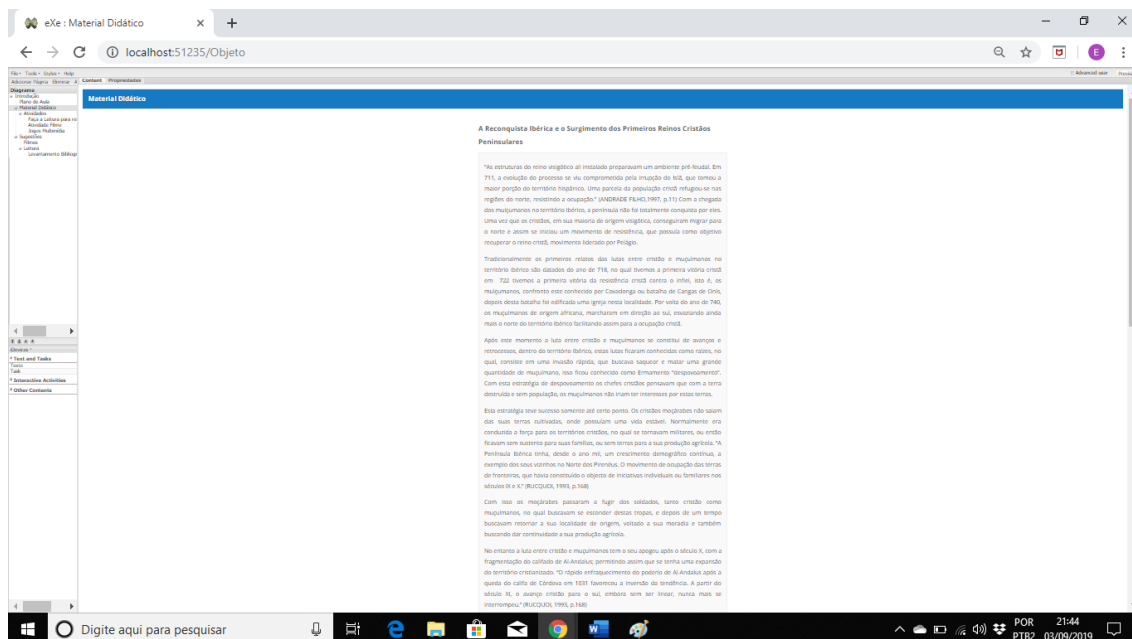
eXe : Material Didático ×

localhost:51235/Objeto

File Tools Styles Help
Adicionar Página Eliminar
Content Propriedades
Advanced user

Diagrama
Introdução
Plano de Aula
Material Didático
Atividades
Faça a Leitura para no
Atividade Filme
Jogos Multimídia
Sugestões
Filmes
Leitura
Levantamento Bibliogr

iDevices
Text and Tasks
Texto
Task
Interactive Activities
Other Contents

Material Didático

A Reconquista Ibérica e o Surgimento dos Primeiros Reinos Cristãos Peninsulares

"As estruturas do reino visigótico ali instalado preparavam um ambiente pré-feudal. Em 711, a evolução do processo se viu comprometida pela irrupção do Islã, que tomou a maior porção do território hispânico. Uma parcela da população cristã refugiou-se nas regiões do norte, resistindo a ocupação." (ANDRADE FILHO,1997, p.11) Com a chegada dos muçulmanos no território ibérico, a península não foi totalmente conquista por eles. Uma vez que os cristãos, em sua maioria de origem visigótica, conseguiram migrar para o norte e assim se iniciou um movimento de resistência, que possuía como objetivo recuperar o reino cristã, movimento liderado por Pelágio.

Tradicionalmente os primeiros relatos das lutas entre cristão e muçulmanos no território ibérico são datados do ano de 718, no qual tivemos a primeira vitória cristã em 722 tivemos a primeira vitória da resistência cristã contra o infiel, isto é, os muçulmanos, confronto este conhecido por Covadonga ou batalha de Cangas de Onís, depois desta batalha foi edificada uma igreja nesta localidade. Por volta do ano de 740, os muçulmanos de origem africana, marcharam em direção ao sul, esvaziando ainda mais o norte do território ibérico facilitando assim para a ocupação cristã.

Após este momento a luta entre cristão e muçulmanos se constitui de avanços e retrocessos, dentro do território ibérico, estas lutas ficaram conhecidas como razies, no qual, consiste em uma invasão rápida, que buscava saquear e matar uma grande quantidade de muçulmano, isso ficou conhecido como Ermamento "despovoamento". Com esta estratégia de despovoamento os chefes cristãos pensavam que com a terra destruída e sem população, os muçulmanos não iriam ter interesses por estas terras.

Esta estratégia teve sucesso somente até certo ponto. Os cristãos moçárabes não saíam das suas terras cultivadas, onde possuíam uma vida estável. Normalmente era conduzida a força para os territórios cristãos, no qual se tornavam militares, ou então ficavam sem sustento para suas famílias, ou sem terras para a sua produção agrícola. "A Península Ibérica tinha, desde o ano mil, um crescimento demográfico contínuo, a exemplo dos seus vizinhos no Norte dos Pirenéus. O movimento de ocupação das terras de fronteiras, que havia constituído o objeto de iniciativas individuais ou familiares nos séculos IX e X." (RUCQUOI, 1993, p.168)

Com isso os moçárabes passaram a fugir dos soldados, tanto cristão como muçulmanos, no qual buscavam se esconder destas tropas, e depois de um tempo buscavam retornar a sua localidade de origem, voltado a sua moradia e também buscando dar continuidade a sua produção agrícola.

No entanto a luta entre cristão e muçulmanos tem o seu apogeu após o século X, com a fragmentação do califado de Al-Andalus; permitindo assim que se tenha uma expansão do território cristianizado. "O rápido enfraquecimento do poderio de Al-Andalus após a queda do califa de Córdova em 1031 favoreceu a inversão da tendência. A partir do século XI, o avanço cristão para o sul, embora sem ser linear, nunca mais se interrompeu." (RUCQUOI, 1993, p.168)

Digite aqui para pesquisar
POR PTB2 21:44 03/09/2019